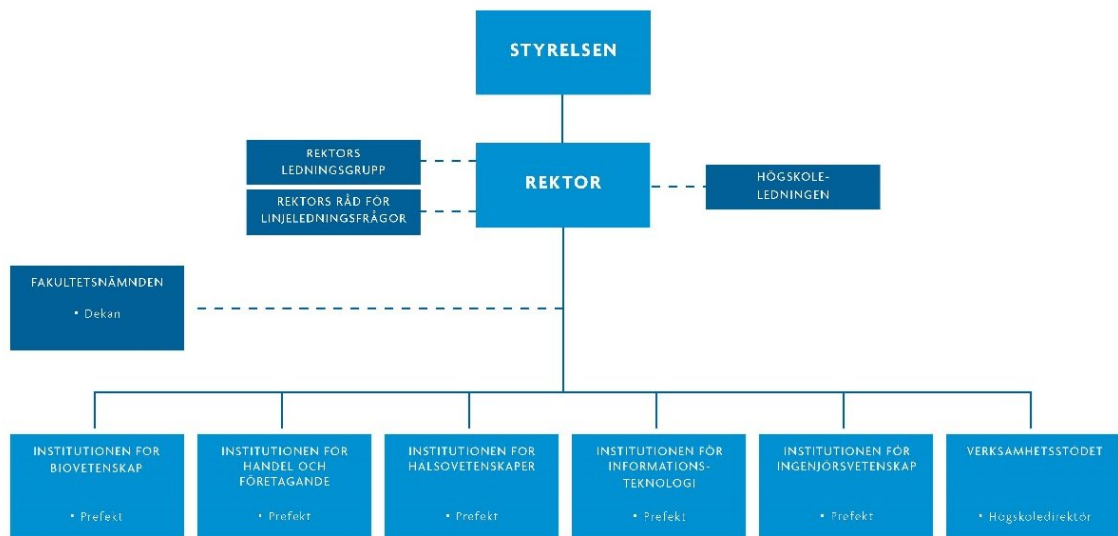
STYRELSEN

REKTORS LEDNINGSGRUPP

REKTORS RÅD FÖR LINJELEDNINGSFRÅGOR

REKTOR

HÖGSKOLE-LEDNINGEN

FAKULTETSNÄMNDEN

• Dekan

INSTITUTIONEN FÖR BIOVETENSKAP

• Prefekt

INSTITUTIONEN FÖR HANDEL OCH FÖRETAGANDE

• Prefekt

INSTITUTIONEN FÖR HÄLSOVETENSKAPER

• Prefekt

INSTITUTIONEN FÖR INFORMATIONS-TEKNOLOGI

• Prefekt

INSTITUTIONEN FÖR INGENJÖRSVETENSKAP

• Prefekt

VERKSAMHETSSTÖDET

• Högskoledirektör